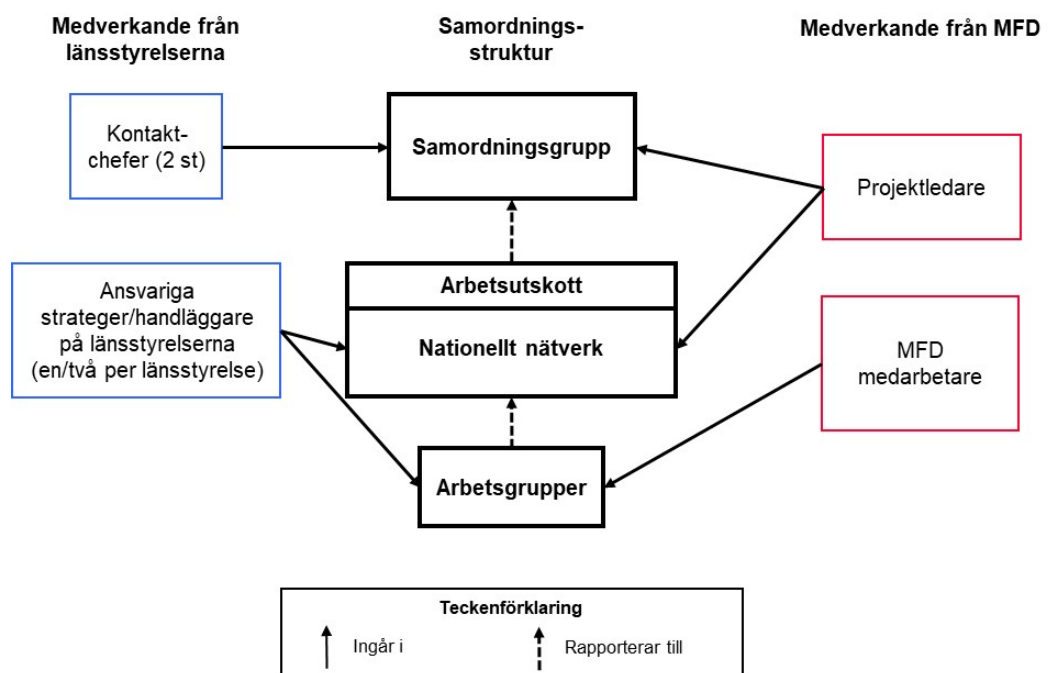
Medverkande från länsstyrelserna

Samordningsstruktur

Medverkande från MFD

Kontaktchefer (2 st)

Samordningsgrupp

Projektledare

Arbetsutskott

Nationellt nätverk

Ansvariga strateger/handläggare på länsstyrelserna (en/två per länsstyrelse)

MFD medarbetare

Arbetsgrupper

Teckenförklaring

Ingår i

Rapporterar till